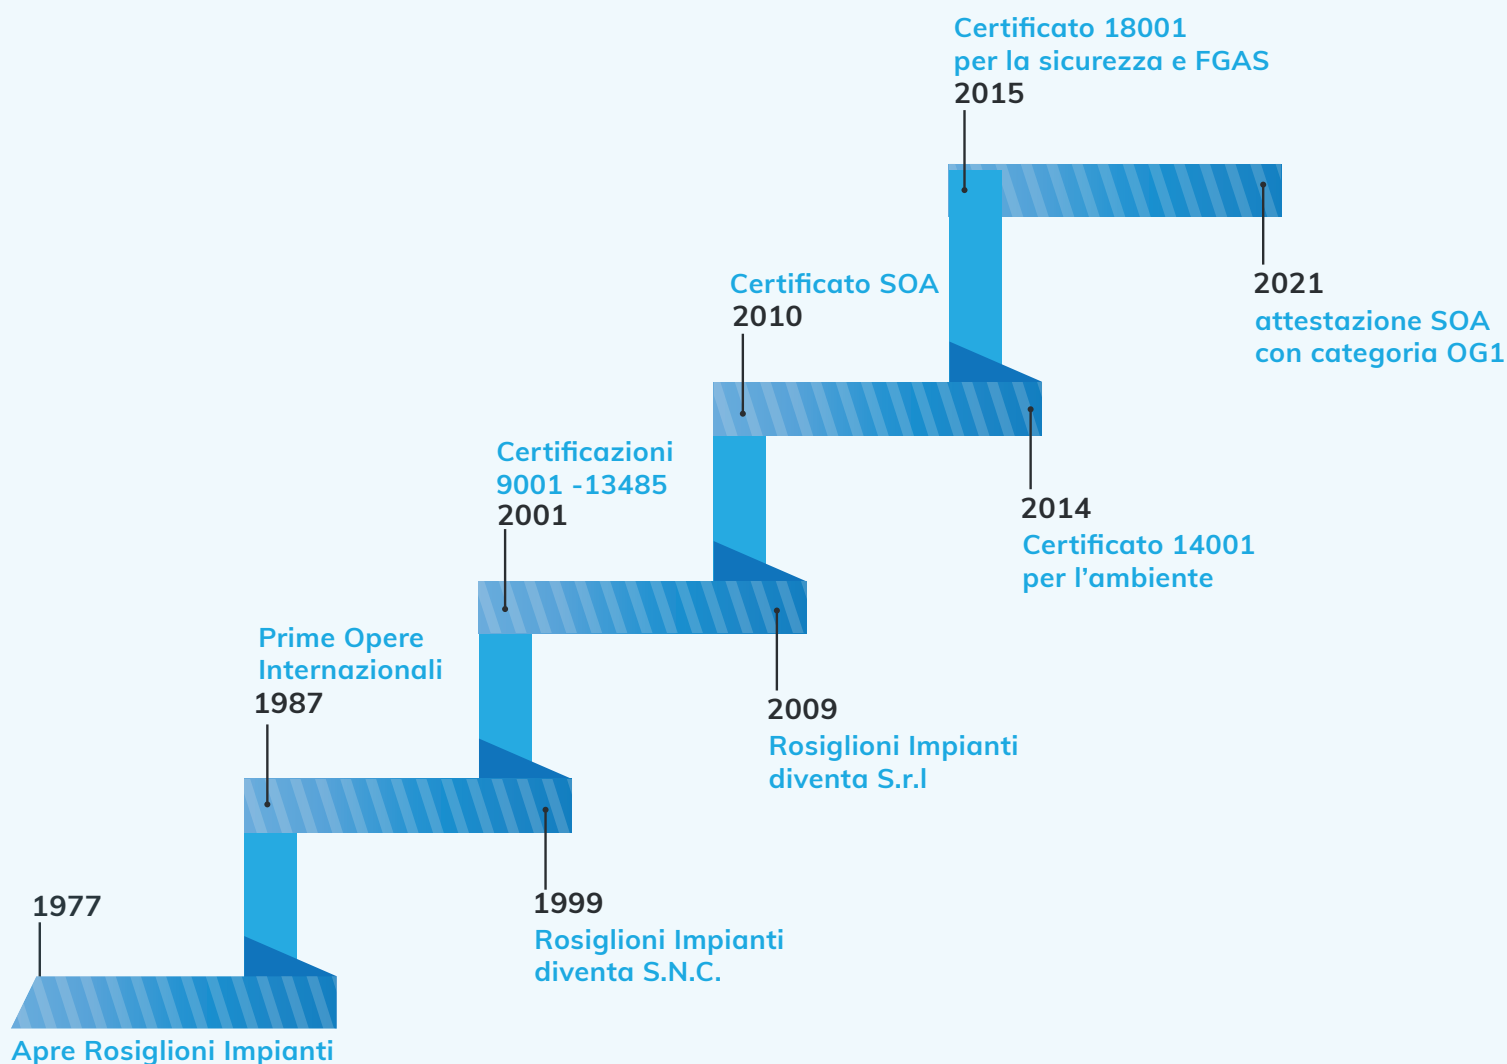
Certificato 18001
per la sicurezza e FGAS
2015

Certificato SOA
2010

2021
attestazione SOA
con categoria OG1

Certificazioni
9001 -13485
2001

2014
Certificato 14001
per l’ambiente

Prime Opere
Internazionali
1987

2009
Rosiglioni Impianti
diventa S.r.l

1977

1999
Rosiglioni Impianti
diventa S.N.C.

Apre Rosiglioni Impianti